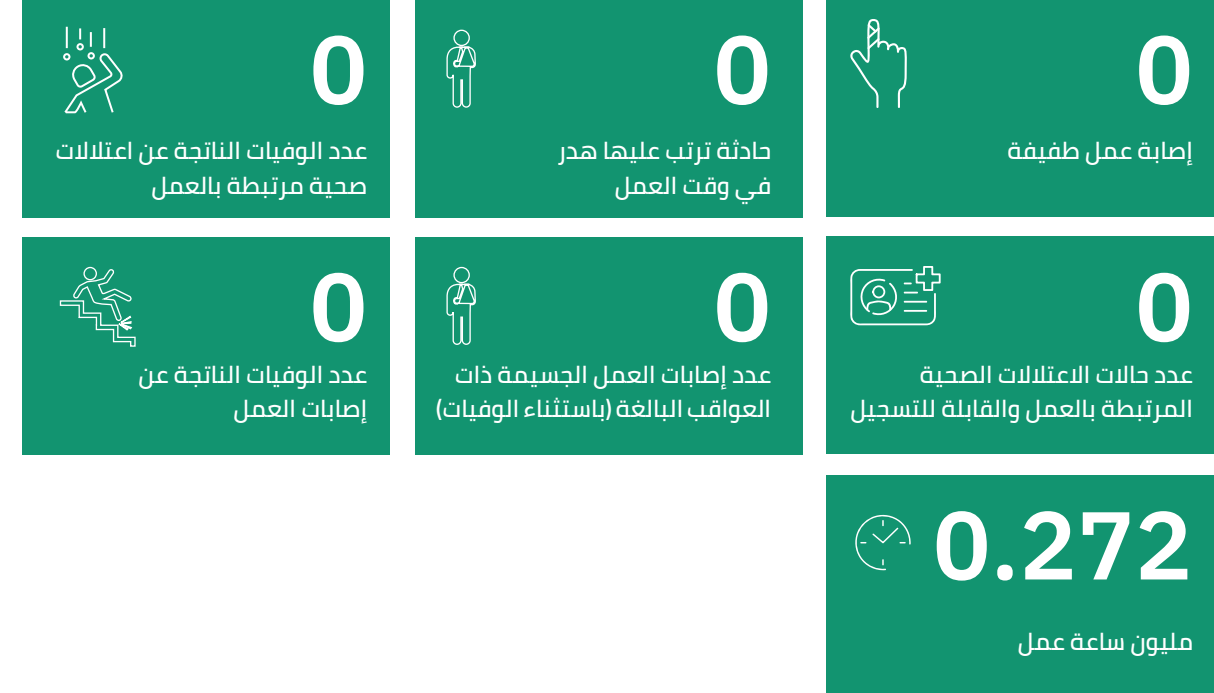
0
إصابة عمل طفيفة

0
حادثة ترتب عليها هدر في وقت العمل

0
عدد الوفيات الناتجة عن اعتلالات صحية مرتبطة بالعمل

0
عدد حالات الاعتلالات الصحية المرتبطة بالعمل والقابلة للتسجيل

0
عدد إصابات العمل الجسيمة ذات العواقب البالغة (باستثناء الوفيات)

0
عدد الوفيات الناتجة عن إصابات العمل

0.272
مليون ساعة عمل